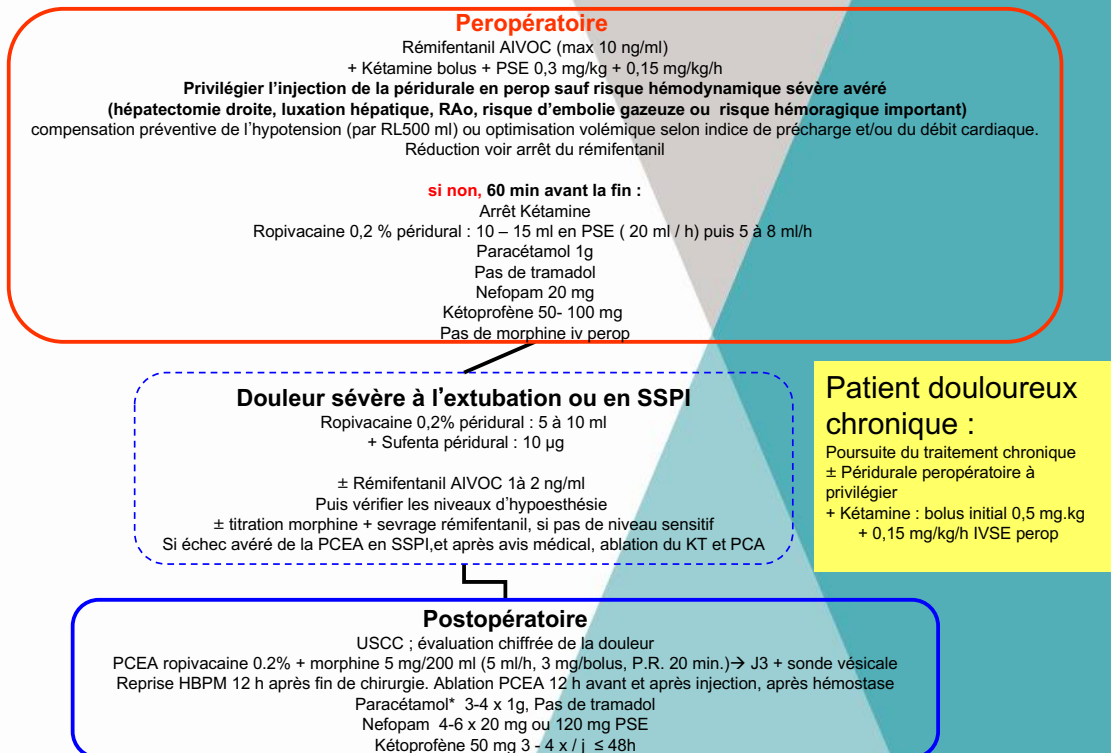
Peropératoire
Rémifentanil AIVOC (max 10 ng/ml)
+ Kétamine bolus + PSE 0,3 mg/kg + 0,15 mg/kg/h
Privilégier l'injection de la péridurale en perop sauf risque hémodynamique sévère avéré
(hépatectomie droite, luxation hépatique, RAo, risque d'embolie gazeuze ou risque hémoragique important)
compensation préventive de l'hypotension (par RL500 ml) ou optimisation volémique selon indice de précharge et/ou du débit cardiaque.
Réduction voir arrêt du rémifentanil

si non, 60 min avant la fin :
Arrêt Kétamine
Ropivacaine 0,2 % péridural : 10 – 15 ml en PSE ( 20 ml / h) puis 5 à 8 ml/h
Paracétamol 1g
Pas de tramadol
Nefopam 20 mg
Kétoprofène 50- 100 mg
Pas de morphine iv perop

Douleur sévère à l'extubation ou en SSPI
Ropivacaine 0,2% péridural : 5 à 10 ml
+ Sufenta péridural : 10 µg

± Rémifentanil AIVOC 1à 2 ng/ml
Puis vérifier les niveaux d'hypoesthésie
± titration morphine + sevrage rémifentanil, si pas de niveau sensitif
Si échec avéré de la PCEA en SSPI,et après avis médical, ablation du KT et PCA

Patient douloureux chronique :
Poursuite du traitement chronique
± Péridurale peropératoire à privilégier
+ Kétamine : bolus initial 0,5 mg.kg
+ 0,15 mg/kg/h IVSE perop

Postopératoire
USCC ; évaluation chiffrée de la douleur
PCEA ropivacaine 0.2% + morphine 5 mg/200 ml (5 ml/h, 3 mg/bolus, P.R. 20 min.)→ J3 + sonde vésicale
Reprise HBPM 12 h après fin de chirurgie. Ablation PCEA 12 h avant et après injection, après hémostase
Paracétamol* 3-4 x 1g, Pas de tramadol
Nefopam 4-6 x 20 mg ou 120 mg PSE
Kétoprofène 50 mg 3 - 4 x / j ≤ 48h